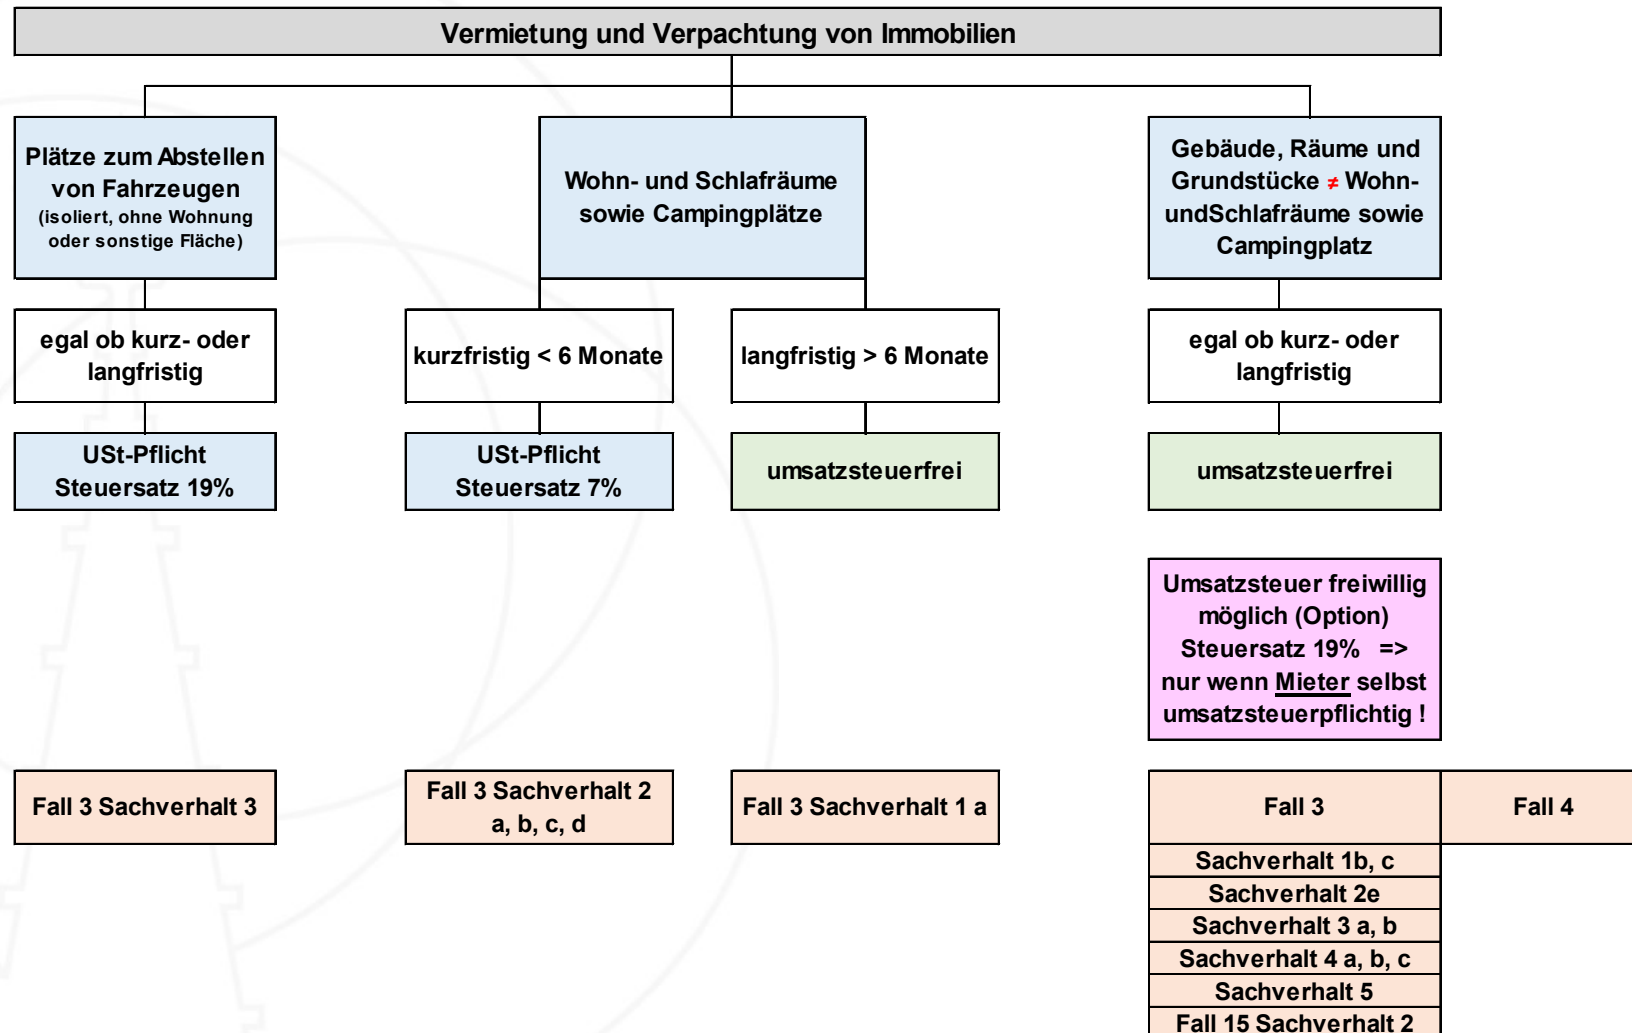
Vermietung und Verpachtung von Immobilien

Plätze zum Abstellen von Fahrzeugen
(isoliert, ohne Wohnung oder sonstige Fläche)

egal ob kurz- oder langfristig

USt-Pflicht
Steuersatz 19%

Fall 3 Sachverhalt 3

Wohn- und Schlafräume sowie Campingplätze

kurzfristig < 6 Monate

USt-Pflicht
Steuersatz 7%

Fall 3 Sachverhalt 2
a, b, c, d

langfristig > 6 Monate

umsatzsteuerfrei

Fall 3 Sachverhalt 1 a

Gebäude, Räume und Grundstücke ≠ Wohn- undSchlafräume sowie Campingplatz

egal ob kurz- oder langfristig

umsatzsteuerfrei

Umsatzsteuer freiwillig möglich (Option)
Steuersatz 19% =>
nur wenn Mieter selbst umsatzsteuerpflichtig !

Fall 3

Fall 4

Sachverhalt 1b, c
Sachverhalt 2e
Sachverhalt 3 a, b
Sachverhalt 4 a, b, c
Sachverhalt 5
Fall 15 Sachverhalt 2